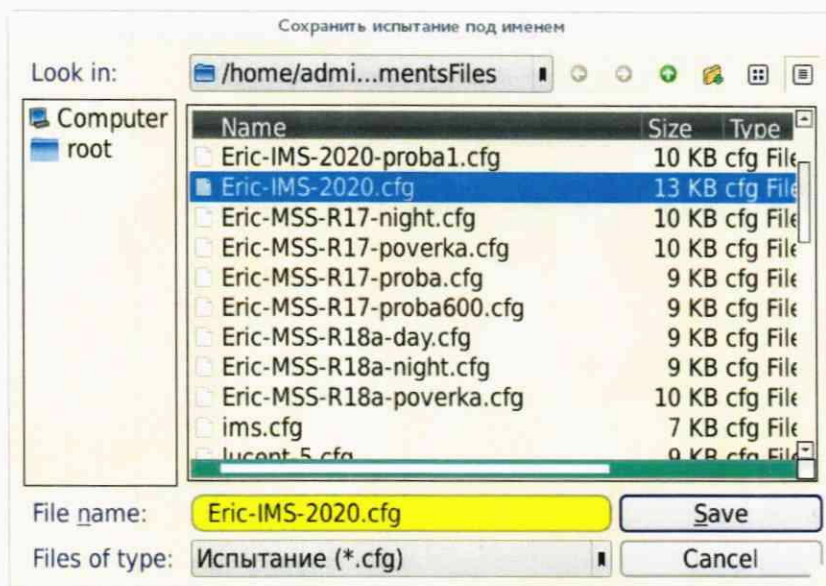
Сохранить испытание под именем

Look in: /home/admi...mentsFiles

Computer
root

| Name | Size | Type |
|---|---|---|
| Eric-IMS-2020-proba1.cfg | 10 KB | cfg File |
| Eric-IMS-2020.cfg | 13 KB | cfg File |
| Eric-MSS-R17-night.cfg | 10 KB | cfg File |
| Eric-MSS-R17-poverka.cfg | 10 KB | cfg File |
| Eric-MSS-R17-proba.cfg | 9 KB | cfg File |
| Eric-MSS-R17-proba600.cfg | 9 KB | cfg File |
| Eric-MSS-R18a-day.cfg | 9 KB | cfg File |
| Eric-MSS-R18a-night.cfg | 9 KB | cfg File |
| Eric-MSS-R18a-poverka.cfg | 10 KB | cfg File |
| ims.cfg | 7 KB | cfg File |
| lucent 5.cfg | 9 KB | cfg File |

File name: Eric-IMS-2020.cfg
Save
Files of type: Испытание (*.cfg)
Cancel